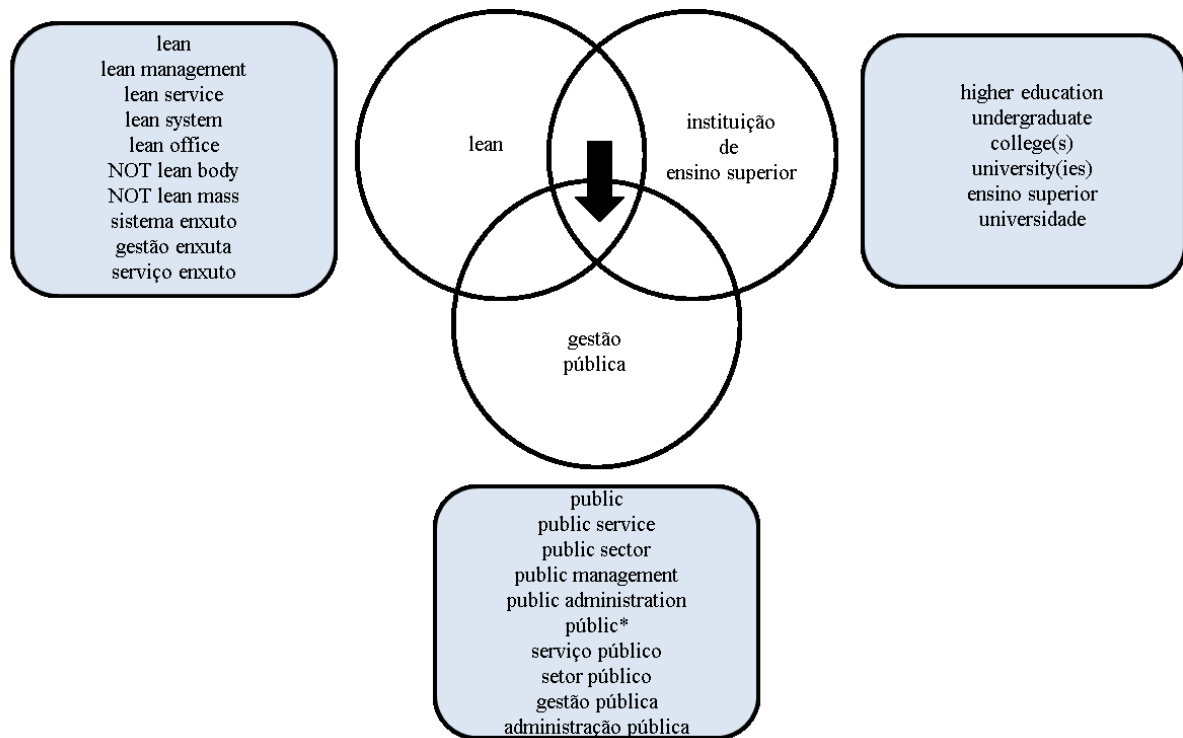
lean
lean management
lean service
lean system
lean office
NOT lean body
NOT lean mass
sistema enxuto
gestão enxuta
serviço enxuto

lean

instituição
de
ensino superior

gestão
pública

higher education
undergraduate
college(s)
university(ies)
ensino superior
universidade

public
public service
public sector
public management
public administration
públic*
serviço público
setor público
gestão pública
administração pública